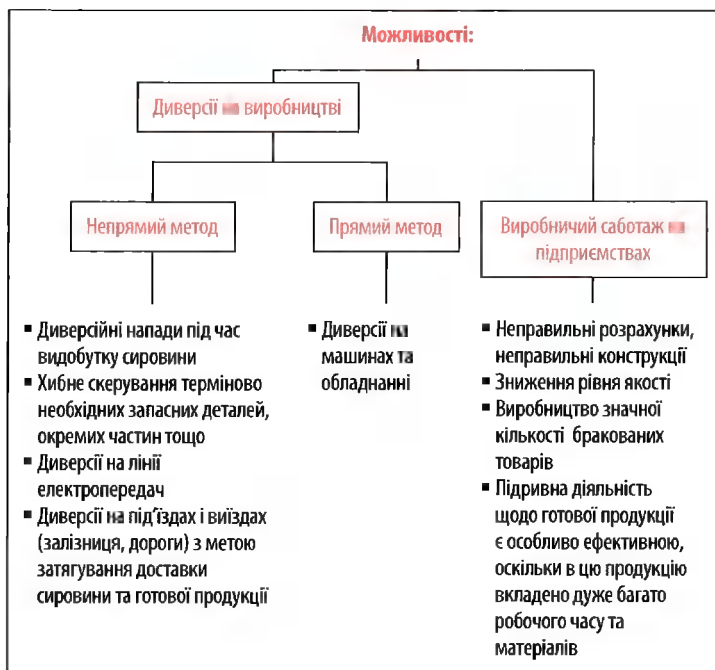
Можливості:

Диверсії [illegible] виробництві

Непрямий метод

Прямий метод

Виробничий саботаж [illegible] підприємствах

- Диверсійні напади під час видобутку сировини
- Хибне скерування терміново необхідних запасних деталей, окремих частин тощо
- Диверсії на лінії електропередач
- Диверсії на під'їздах і виїздах (залізниця, дороги) з метою затягування доставки сировини та готової продукції

- Диверсії на машинах та обладнанні

- Неправильні розрахунки, неправильні конструкції
- Зниження рівня якості
- Виробництво значної кількості бракованих товарів
- Підривна діяльність щодо готової продукції є особливо ефективною, оскільки в цю продукцію вкладено дуже багато робочого часу та матеріалів